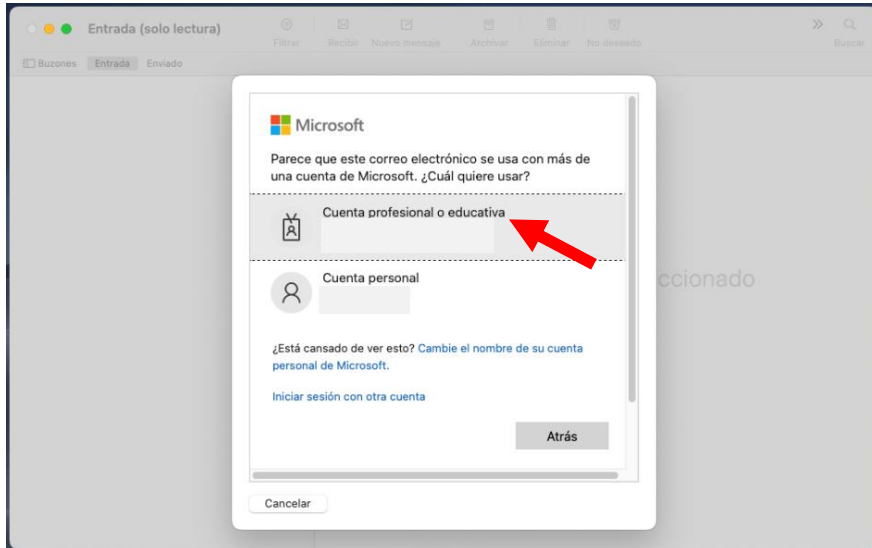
Entrada (solo lectura)

Filtrar Recibir Nuevo mensaje Archivar Eliminar No deseado Buscar

Buzones Entrada Enviado

Microsoft

Parece que este correo electrónico se usa con más de una cuenta de Microsoft. ¿Cuál quiere usar?

Cuenta profesional o educativa

Cuenta personal

¿Está cansado de ver esto? Cambie el nombre de su cuenta personal de Microsoft.

Iniciar sesión con otra cuenta

Atrás

Cancelar

ccionado